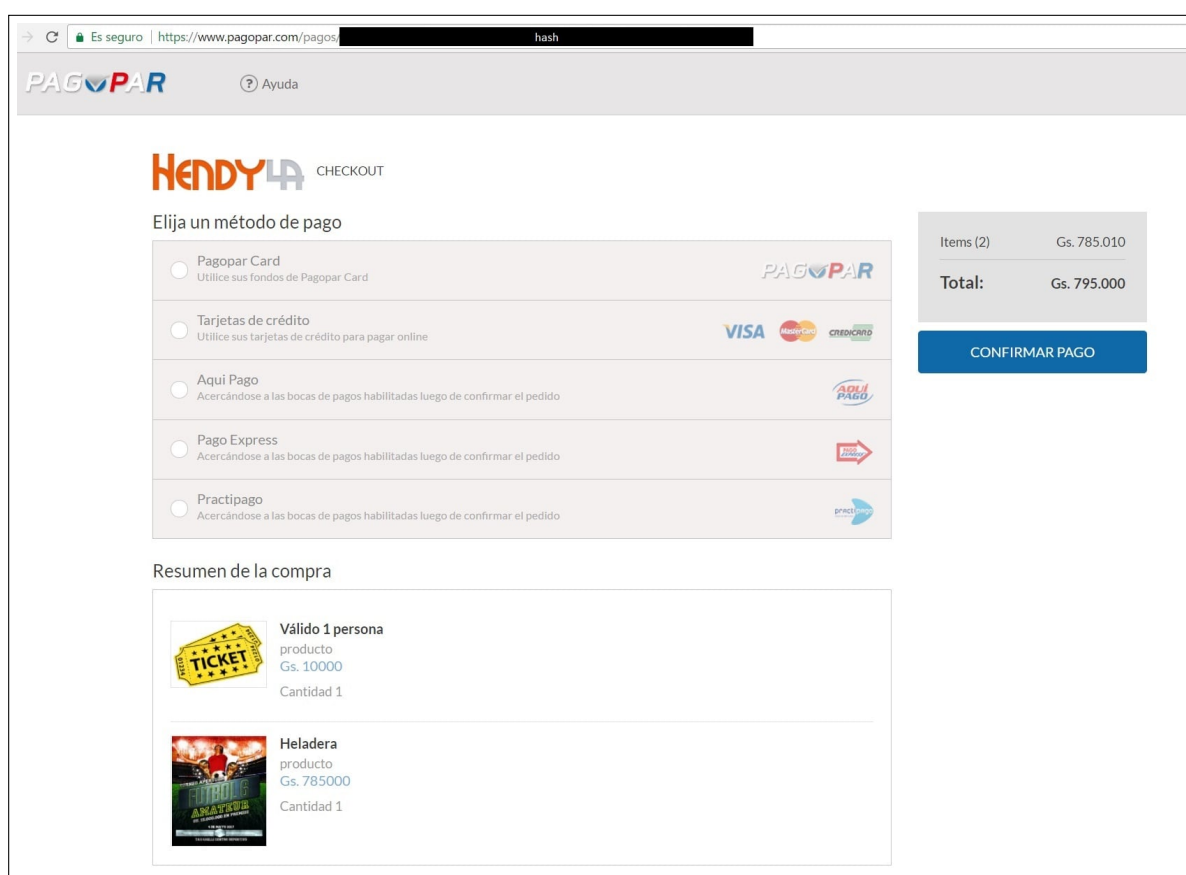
Es seguro | https://www.pagopar.com/pagos/ hash

PAGOPAR ? Ayuda

HENDYLA CHECKOUT

Elija un método de pago

Pagopar Card
Utilice sus fondos de Pagopar Card
PAGOPAR

Tarjetas de crédito
Utilice sus tarjetas de crédito para pagar online
VISA MasterCard CREDICARD

Aqui Pago
Acercándose a las bocas de pagos habilitadas luego de confirmar el pedido
AQUÍ PAGO

Pago Express
Acercándose a las bocas de pagos habilitadas luego de confirmar el pedido

Practipago
Acercándose a las bocas de pagos habilitadas luego de confirmar el pedido
practipago

Items (2) Gs. 785.010
Total: Gs. 795.000

CONFIRMAR PAGO

Resumen de la compra

TICKET
Válido 1 persona
producto
Gs. 10000
Cantidad 1

FUTBOL 5 AMATEUR
Heladera
producto
Gs. 785000
Cantidad 1